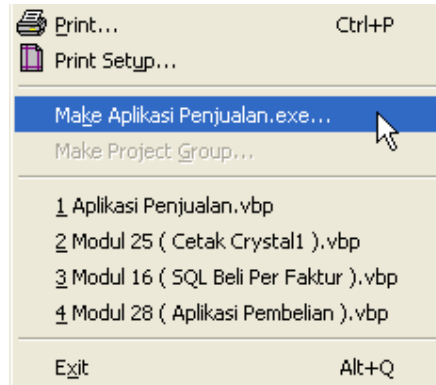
Print... Ctrl+P
Print Setup...
Make Aplikasi Penjualan.exe...
Make Project Group...
1 Aplikasi Penjualan.vbp
2 Modul 25 ( Cetak Crystal1 ).vbp
3 Modul 16 ( SQL Beli Per Faktur ).vbp
4 Modul 28 ( Aplikasi Pembelian ).vbp
Exit Alt+Q